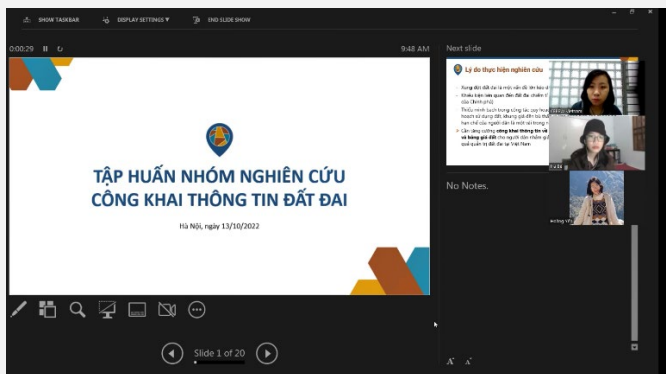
SHOW TASKBAR DISPLAY SETTINGS ▾ END SLIDE SHOW

0:00:29 9:48 AM

Next slide

TẬP HUẤN NHÓM NGHIÊN CỨU CÔNG KHAI THÔNG TIN ĐẤT ĐAI

Hà Nội, ngày 13/10/2022

Lý do thực hiện nghiên cứu

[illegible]

No Notes.

Slide 1 of 20